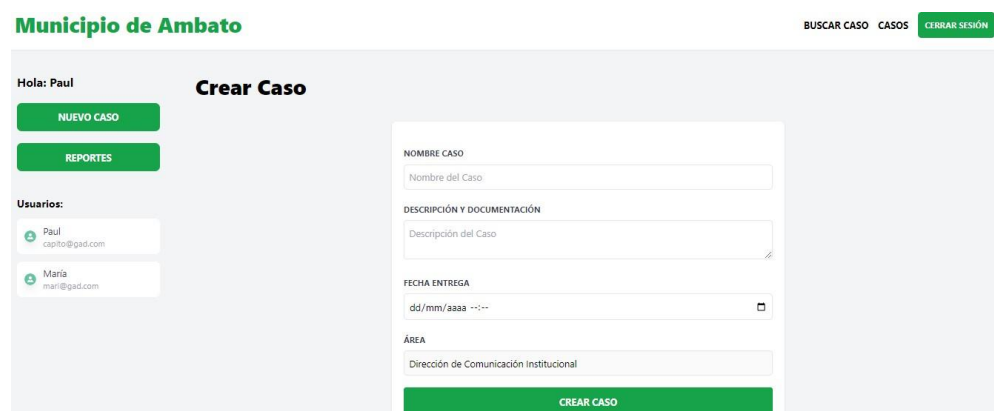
Municipio de Ambato

BUSCAR CASO CASOS CERRAR SESIÓN

Hola: Paul

NUEVO CASO

REPORTES

Usuarios:

Paul
capito@gad.com

María
mari@gad.com

Crear Caso

NOMBRE CASO

Nombre del Caso

DESCRIPCIÓN Y DOCUMENTACIÓN

Descripción del Caso

FECHA ENTREGA

dd/mm/aaaa --:--

ÁREA

Dirección de Comunicación Institucional

CREAR CASO